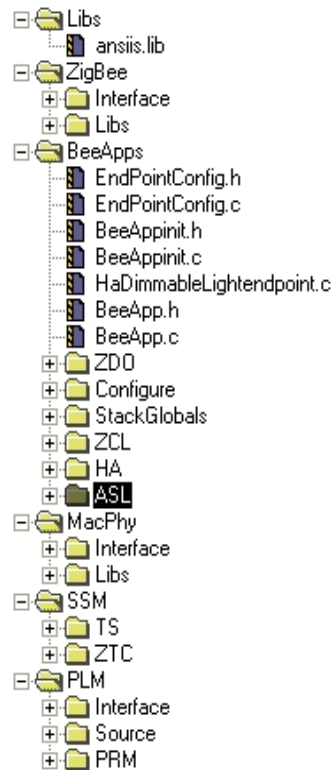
Libs
ansiis.lib
ZigBee
Interface
Libs
BeeApps
EndPointConfig.h
EndPointConfig.c
BeeAppinit.h
BeeAppinit.c
HaDimmableLightendpoint.c
BeeApp.h
BeeApp.c
ZDO
Configure
StackGlobals
ZCL
HA
ASL
MacPhy
Interface
Libs
SSM
TS
ZTC
PLM
Interface
Source
PRM